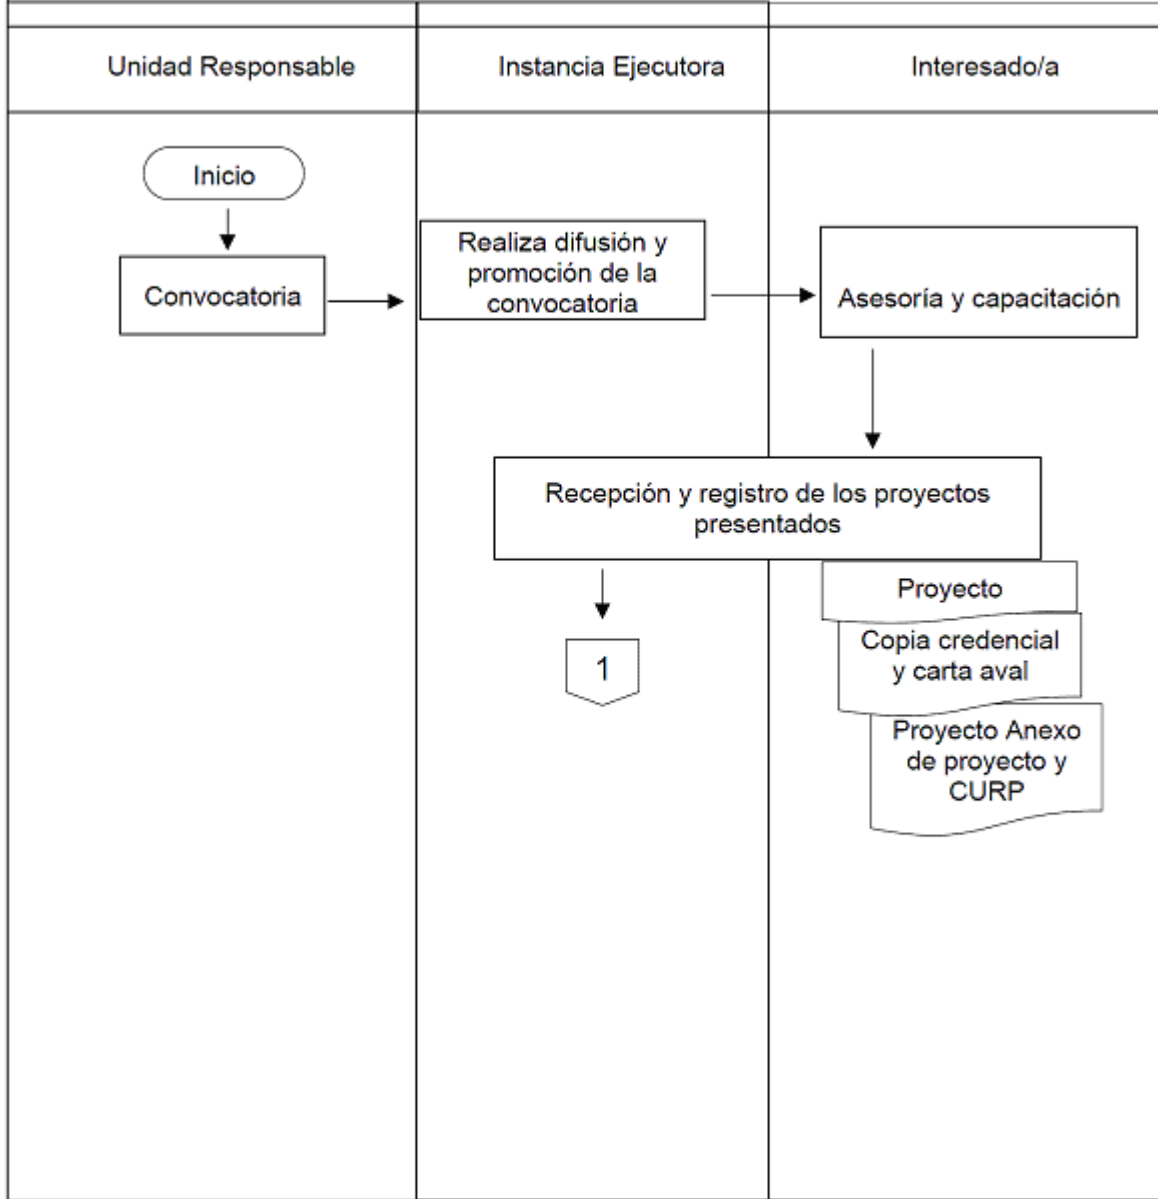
Unidad Responsable

Instancia Ejecutora

Interesado/a

Inicio

Convocatoria

Realiza difusión y promoción de la convocatoria

Asesoría y capacitación

Recepción y registro de los proyectos presentados

Proyecto

Copia credencial y carta aval

Proyecto Anexo de proyecto y CURP

1